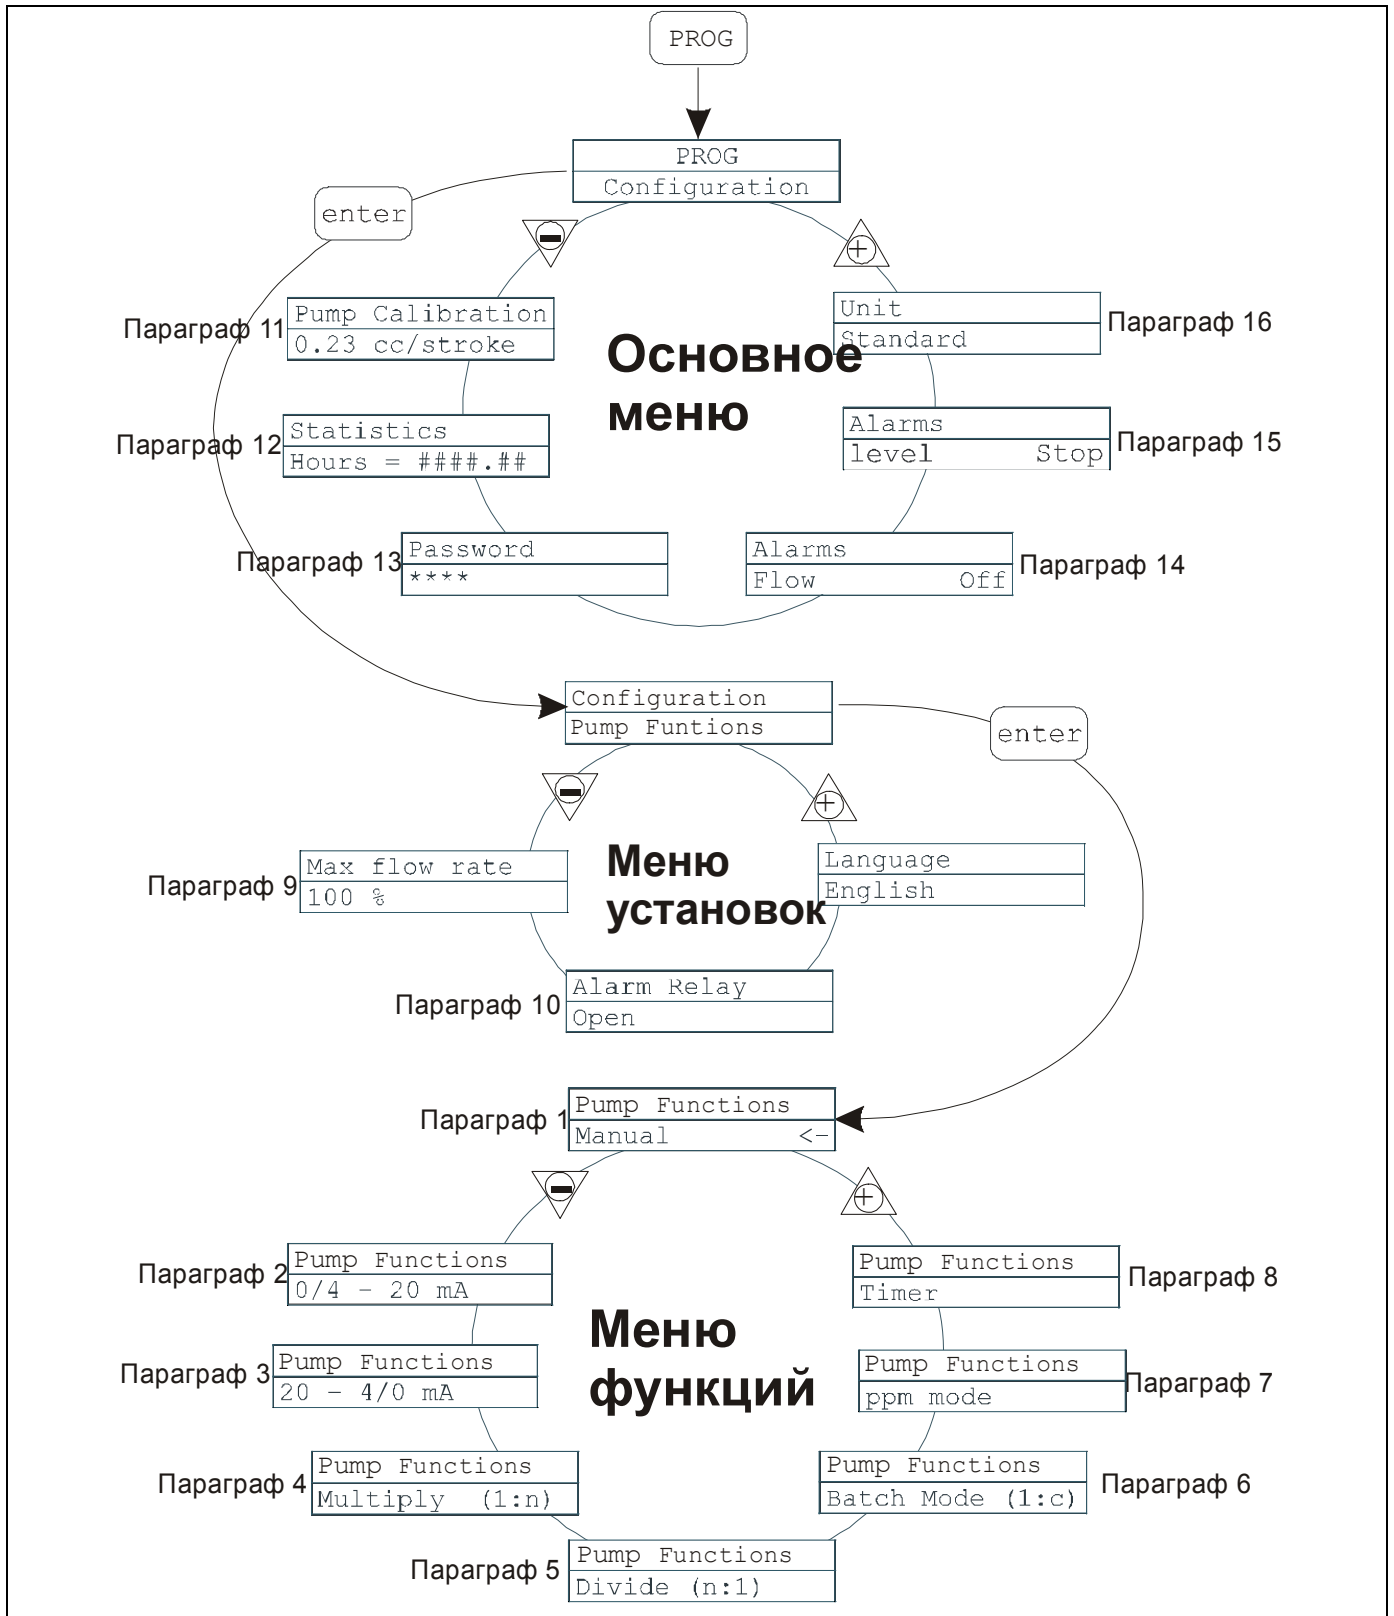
PROG

PROG
Configuration

enter

Pump Calibration
0.23 cc/stroke
Параграф 11

Unit
Standard
Параграф 16

Основное меню

Statistics
Hours = ####.##
Параграф 12

Alarms
level Stop
Параграф 15

Password
****
Параграф 13

Alarms
Flow Off
Параграф 14

Configuration
Pump Funtions

enter

Max flow rate
100 %
Параграф 9

Меню установок

Language
English

Alarm Relay
Open
Параграф 10

Pump Functions
Manual <-
Параграф 1

Pump Functions
0/4 - 20 mA
Параграф 2

Pump Functions
Timer
Параграф 8

Меню функций

Pump Functions
20 - 4/0 mA
Параграф 3

Pump Functions
ppm mode
Параграф 7

Pump Functions
Multiply (1:n)
Параграф 4

Pump Functions
Batch Mode (1:c)
Параграф 6

Pump Functions
Divide (n:1)
Параграф 5